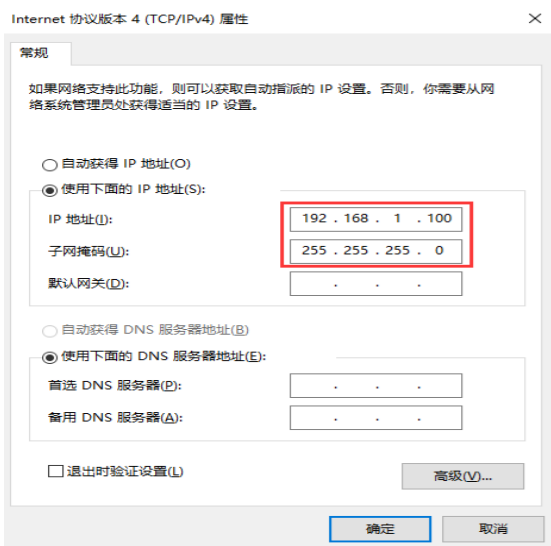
Internet 协议版本 4 (TCP/IPv4) 属性

×

常规

如果网络支持此功能，则可以获取自动指派的 IP 设置。否则，你需要从网络系统管理员处获得适当的 IP 设置。

自动获得 IP 地址(O)

使用下面的 IP 地址(S):

IP 地址(I): 192 . 168 . 1 . 100

子网掩码(U): 255 . 255 . 255 . 0

默认网关(D): . . .

自动获得 DNS 服务器地址(B)

使用下面的 DNS 服务器地址(E):

首选 DNS 服务器(P): . . .

备用 DNS 服务器(A): . . .

退出时验证设置(L)

高级(V)...

确定

取消